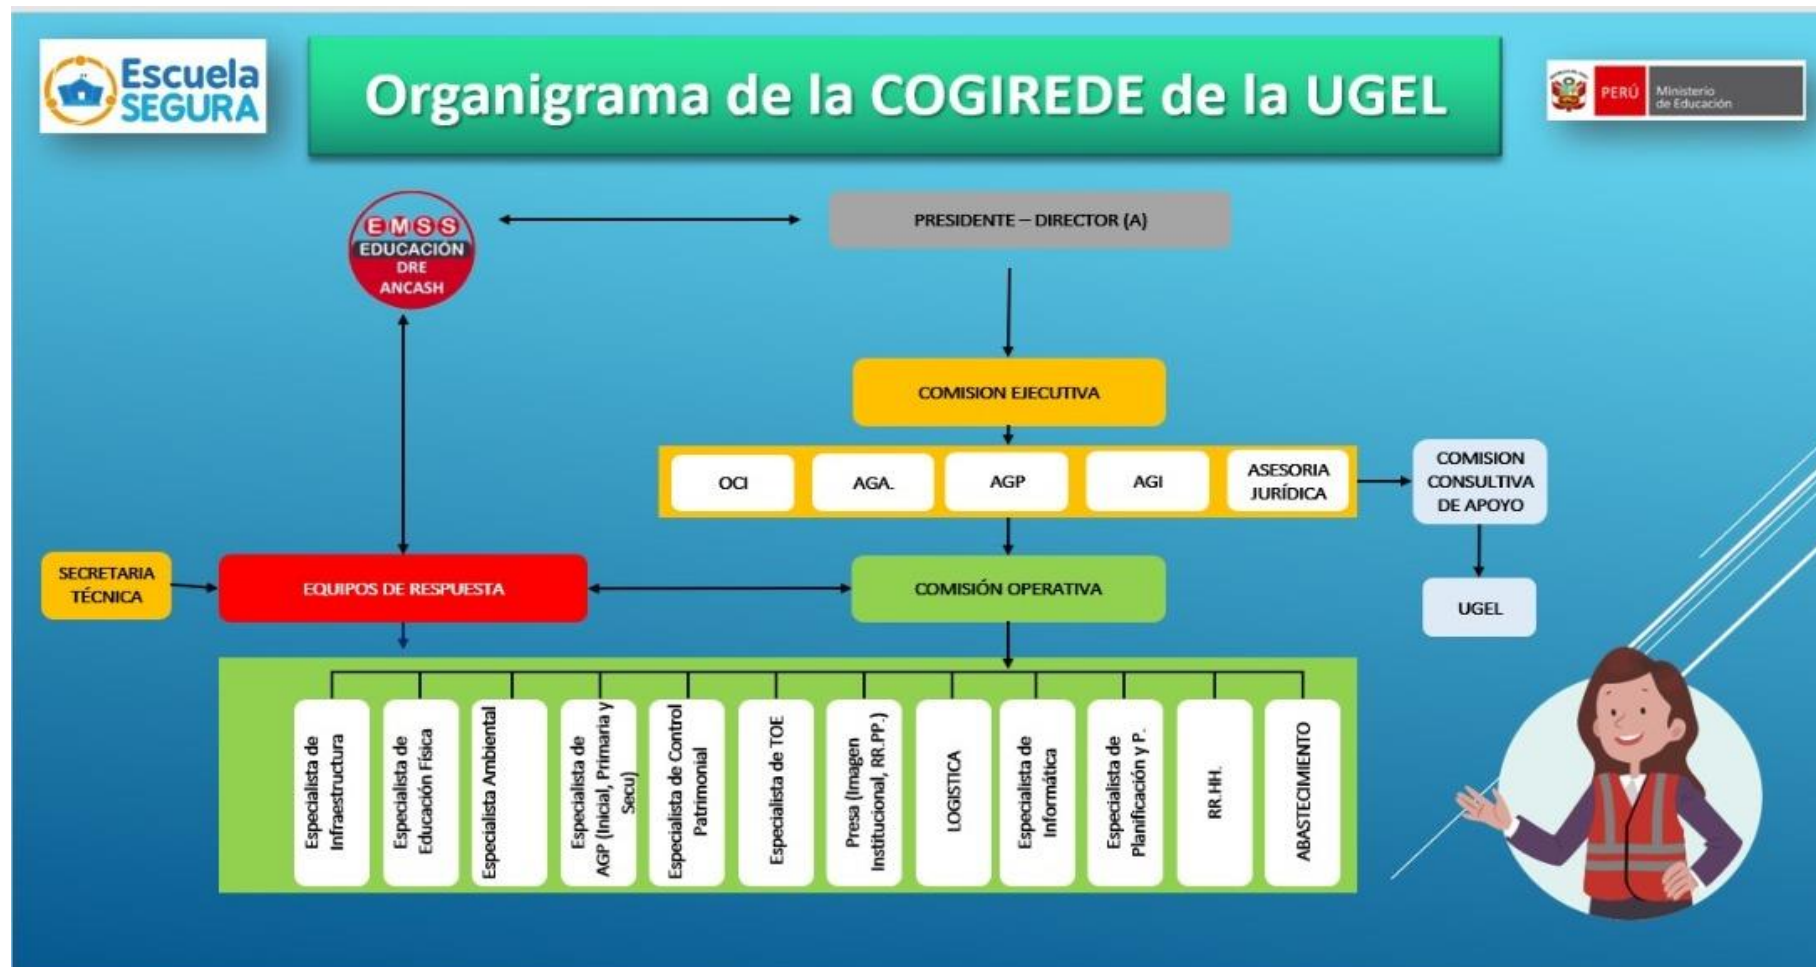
Escuela SEGURA

Organigrama de la COGIREDE de la UGEL

PERÚ Ministerio de Educación

EMSS EDUCACIÓN DRE ANCASH

PRESIDENTE – DIRECTOR (A)

COMISION EJECUTIVA

OCI

AGA.

AGP

AGI

ASESORIA JURÍDICA

COMISION CONSULTIVA DE APOYO

UGEL

SECRETARIA TÉCNICA

EQUIPOS DE RESPUESTA

COMISIÓN OPERATIVA

Especialista de Infraestructura

Especialista de Educación Física

Especialista Ambiental

Especialista de AGP (Inicial, Primaria y Secu)

Especialista de Control Patrimonial

Especialista de TOE

Presa (Imagen Institucional, RR.PP.)

LOGISTICA

Especialista de Informática

Especialista de Planificación y P.

RR.HH.

ABASTECIMIENTO